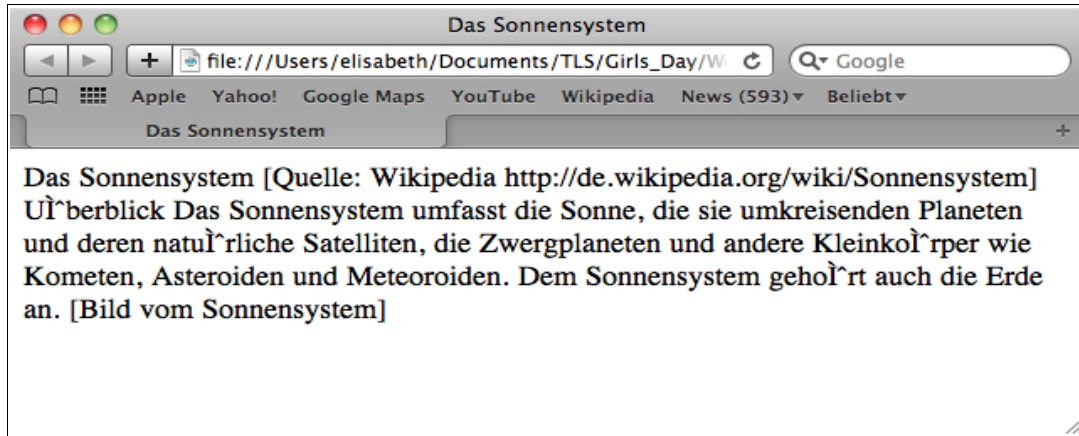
Das Sonnensystem

file:///Users/elisabeth/Documents/TLS/Girls_Day/W

Google

Apple Yahoo! Google Maps YouTube Wikipedia News (593) ▾ Beliebt ▾

Das Sonnensystem

Das Sonnensystem [Quelle: Wikipedia http://de.wikipedia.org/wiki/Sonnensystem] UÌˆberblick Das Sonnensystem umfasst die Sonne, die sie umkreisenden Planeten und deren natuÌˆrliche Satelliten, die Zwergplaneten und andere KleinkoÌˆrper wie Kometen, Asteroiden und Meteoroiden. Dem Sonnensystem gehoÌˆrt auch die Erde an. [Bild vom Sonnensystem]